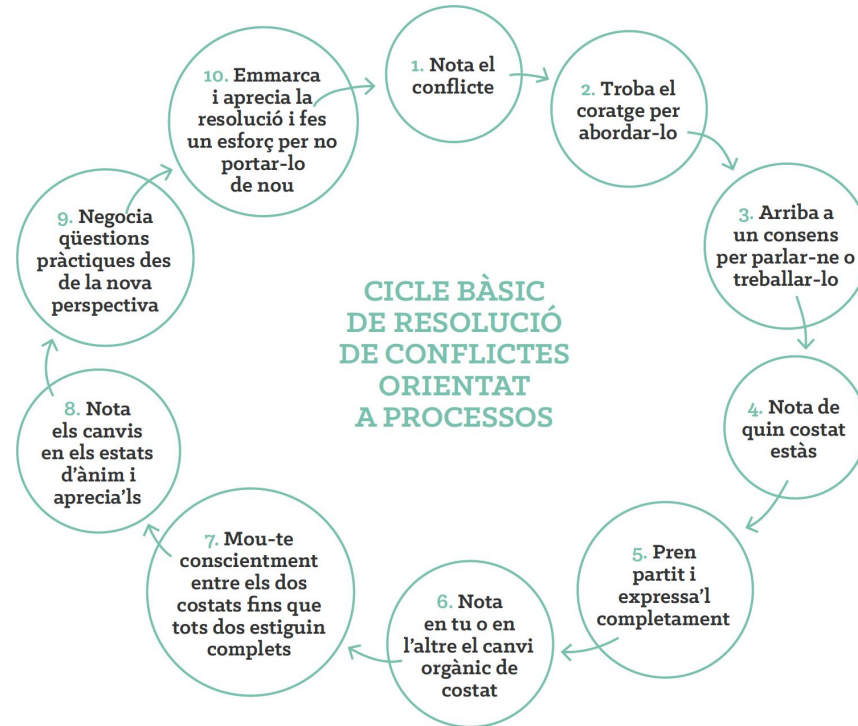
1. Nota el conflicte

2. Troba el coratge per abordar-lo

3. Arriba a un consens per parlar-ne o treballar-lo

4. Nota de quin costat estàs

5. Pren partit i expressa'l completament

6. Nota en tu o en l'altre el canvi orgànic de costat

7. Mou-te conscientment entre els dos costats fins que tots dos estiguin complets

8. Nota els canvis en els estats d'ànim i aprecia'ls

9. Negocia qüestions pràctiques des de la nova perspectiva

10. Emmarca i aprecia la resolució i fes un esforç per no portar-lo de nou

CICLE BÀSIC DE RESOLUCIÓ DE CONFLICTES ORIENTAT A PROCESSOS